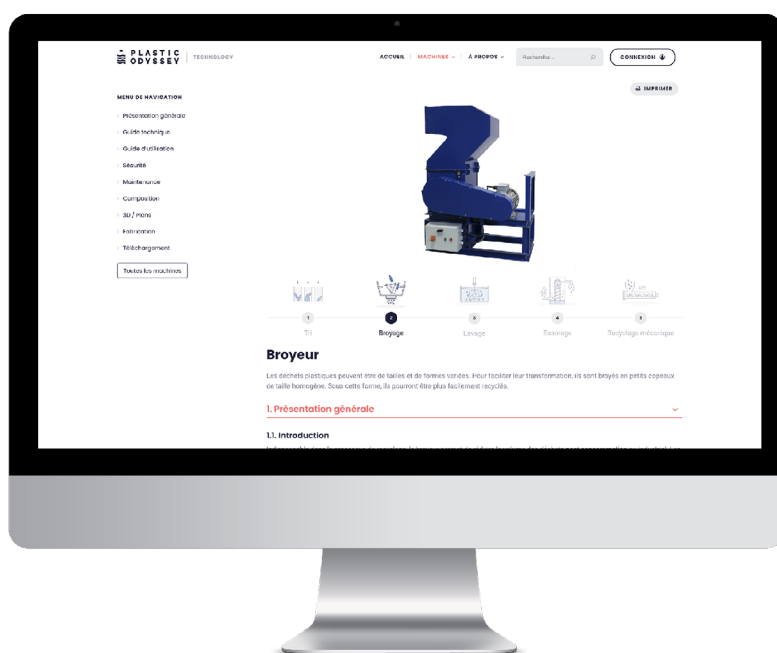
PLASTIC ODYSSEY | TECHNOLOGY

ACCUEIL | MACHINES | À PROPOS | Rechercher... | CONNEXION

IMPRIMER

MENU DE NAVIGATION

Présentation générale
Guide technique
Guide d'utilisation
Sécurité
Maintenance
Composition
3D / Plans
Fabrication
Téléchargement

Toutes les machines

1 Tri
2 Broyage
3 Lavage
4 Essorage
5 Recyclage mécanique

Broyeur

Les déchets plastiques peuvent être de tailles et de formes variées. Pour faciliter leur transformation, ils sont broyés en petits copeaux de taille homogène. Sous cette forme, ils pourront être plus facilement recyclés.

1. Présentation générale

1.1. Introduction

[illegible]